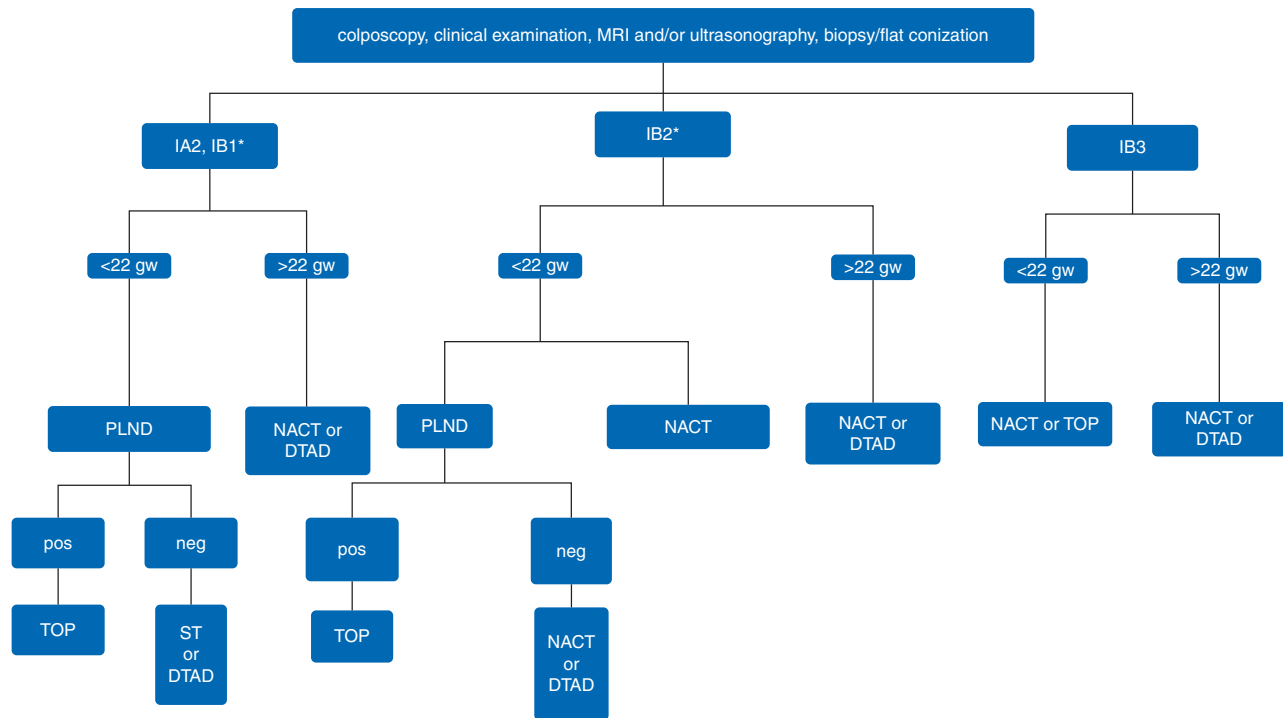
colposcopy, clinical examination, MRI and/or ultrasonography, biopsy/flat conization

IA2, IB1*

IB2*

IB3

<22 gw

>22 gw

<22 gw

>22 gw

<22 gw

>22 gw

PLND

NACT or DTAD

PLND

NACT

NACT or DTAD

NACT or TOP

NACT or DTAD

pos

neg

pos

neg

TOP

ST or DTAD

TOP

NACT or DTAD